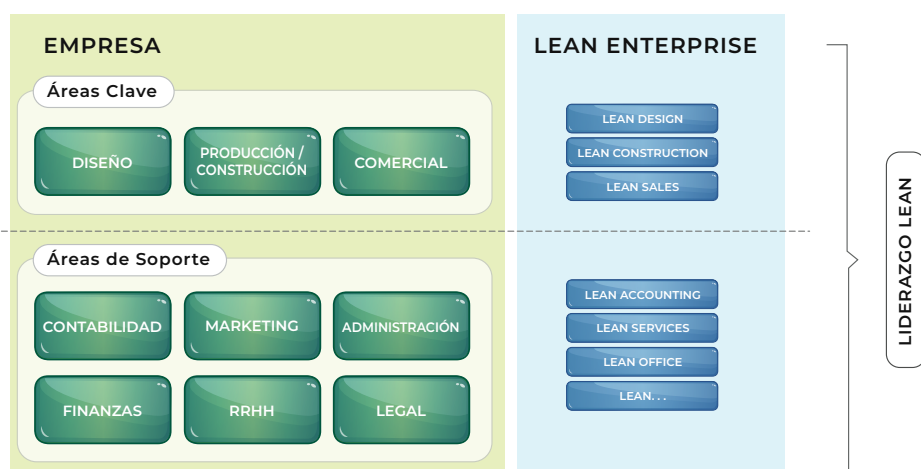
EMPRESA

Áreas Clave

DISEÑO

PRODUCCIÓN / CONSTRUCCIÓN

COMERCIAL

Áreas de Soporte

CONTABILIDAD

MARKETING

ADMINISTRACIÓN

FINANZAS

RRHH

LEGAL

LEAN ENTERPRISE

LEAN DESIGN

LEAN CONSTRUCTION

LEAN SALES

LEAN ACCOUNTING

LEAN SERVICES

LEAN OFFICE

LEAN...

LIDERAZGO LEAN